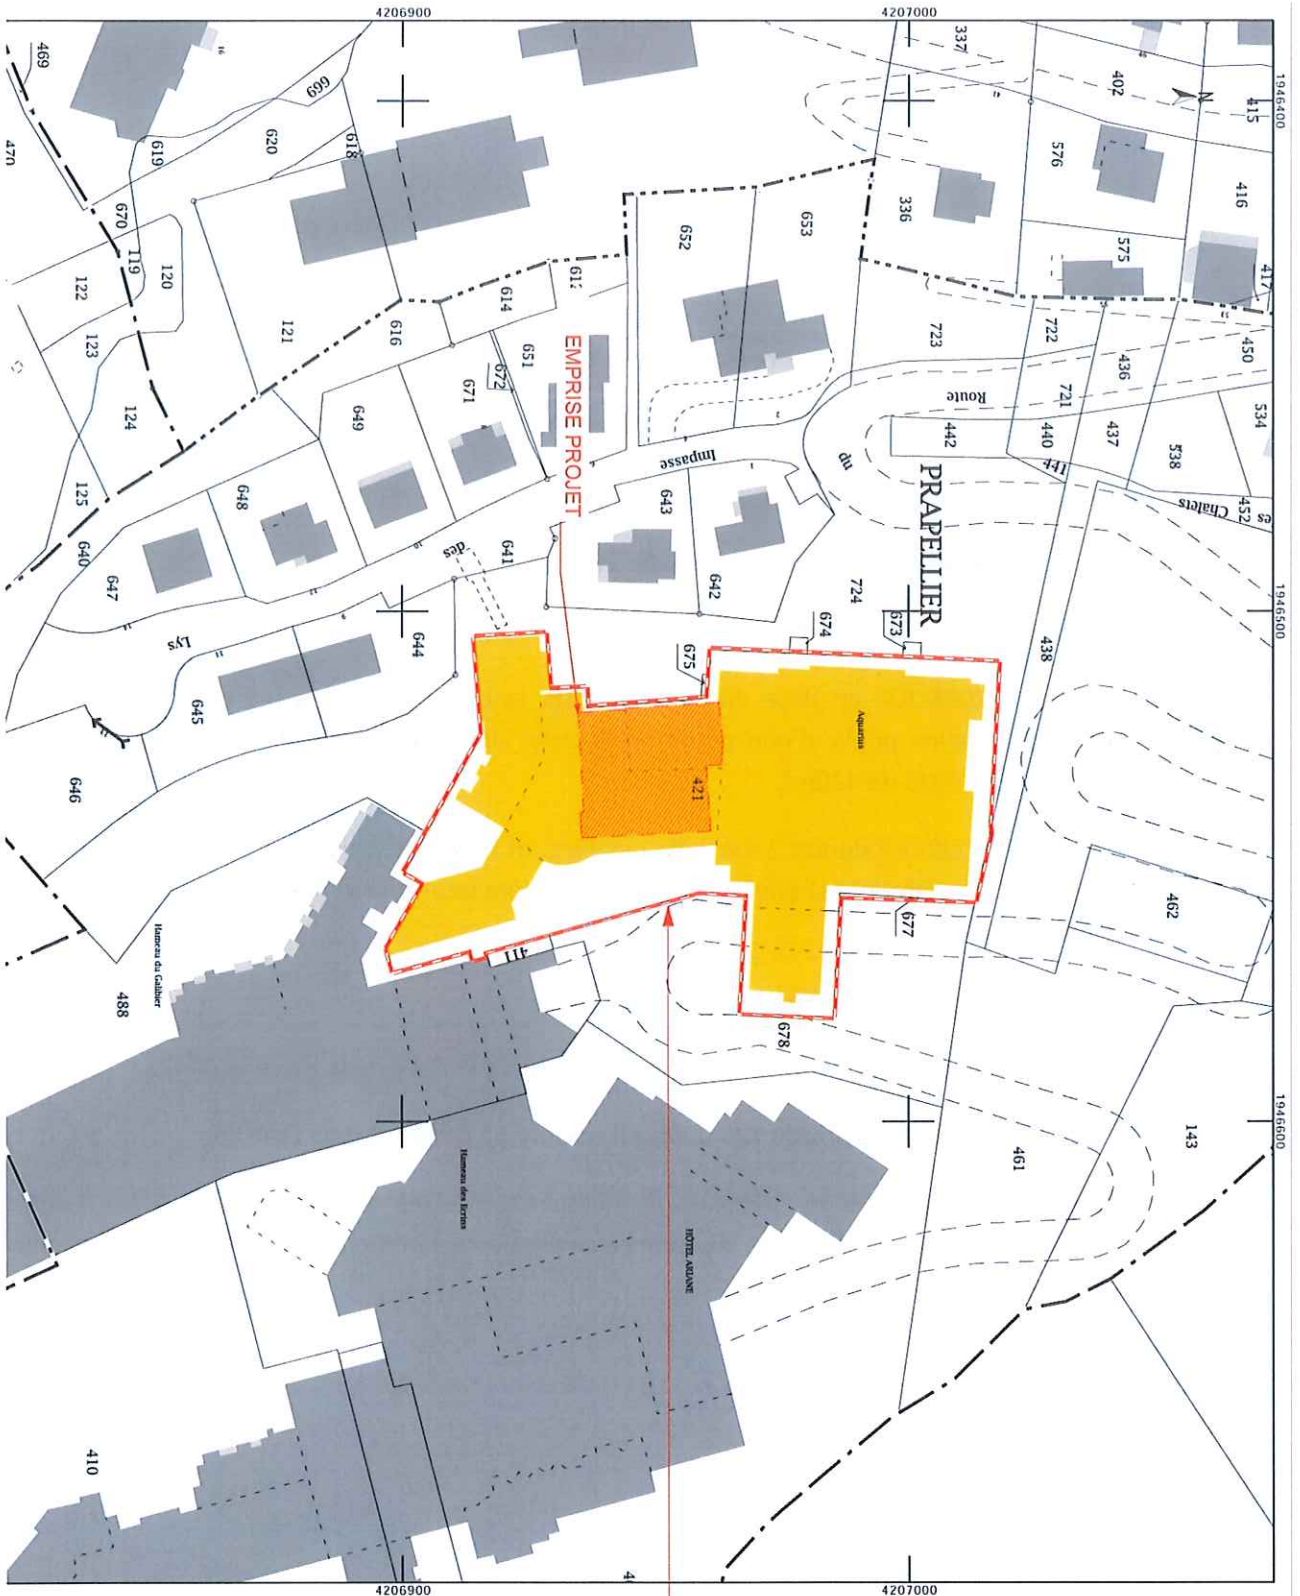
4206900
4207000
1946400
1946500
1946600
N
469
470
699
620
619
618
670
119
120
122
123
121
124
125
640
647
648
649
616
614
612
651
671
672
652
653
336
337
402
415
576
416
575
417
723
722
450
436
721
440
441
437
534
538
452
442
643
642
641
644
645
646
724
674
673
675
438
421
677
678
411
462
461
143
488
410
4
EMPRISE PROJET
PRAPELLIER
Route
du
Impasse
des
Lys
Chalets
es
Aquarius
Hameau du Galibier
Hameau des Ecrins
HOTEL ARIANE